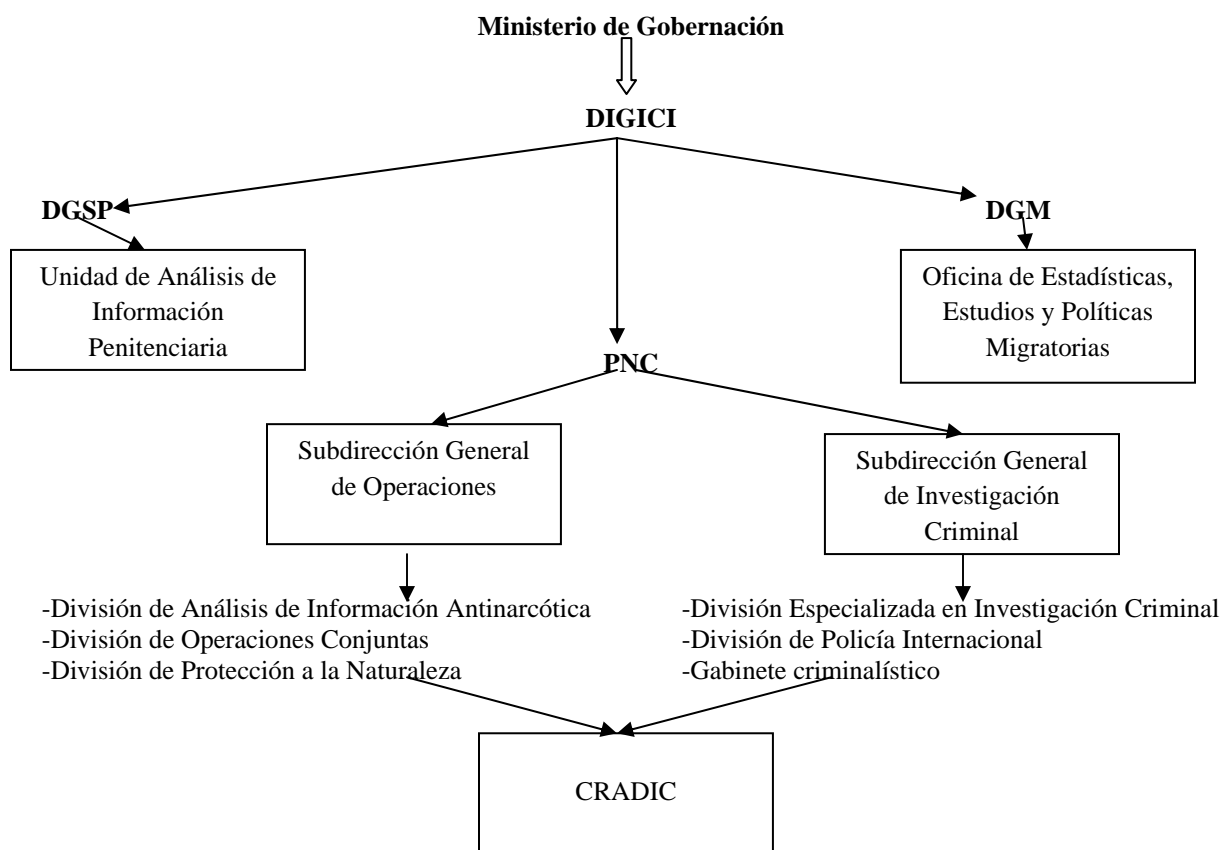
Ministerio de Gobernación

DIGICI

DGSP

Unidad de Análisis de Información Penitenciaria

DGM

Oficina de Estadísticas, Estudios y Políticas Migratorias

PNC

Subdirección General de Operaciones

Subdirección General de Investigación Criminal

-División de Análisis de Información Antinarcótica
-División de Operaciones Conjuntas
-División de Protección a la Naturaleza

-División Especializada en Investigación Criminal
-División de Policía Internacional
-Gabinete criminalístico

CRADIC